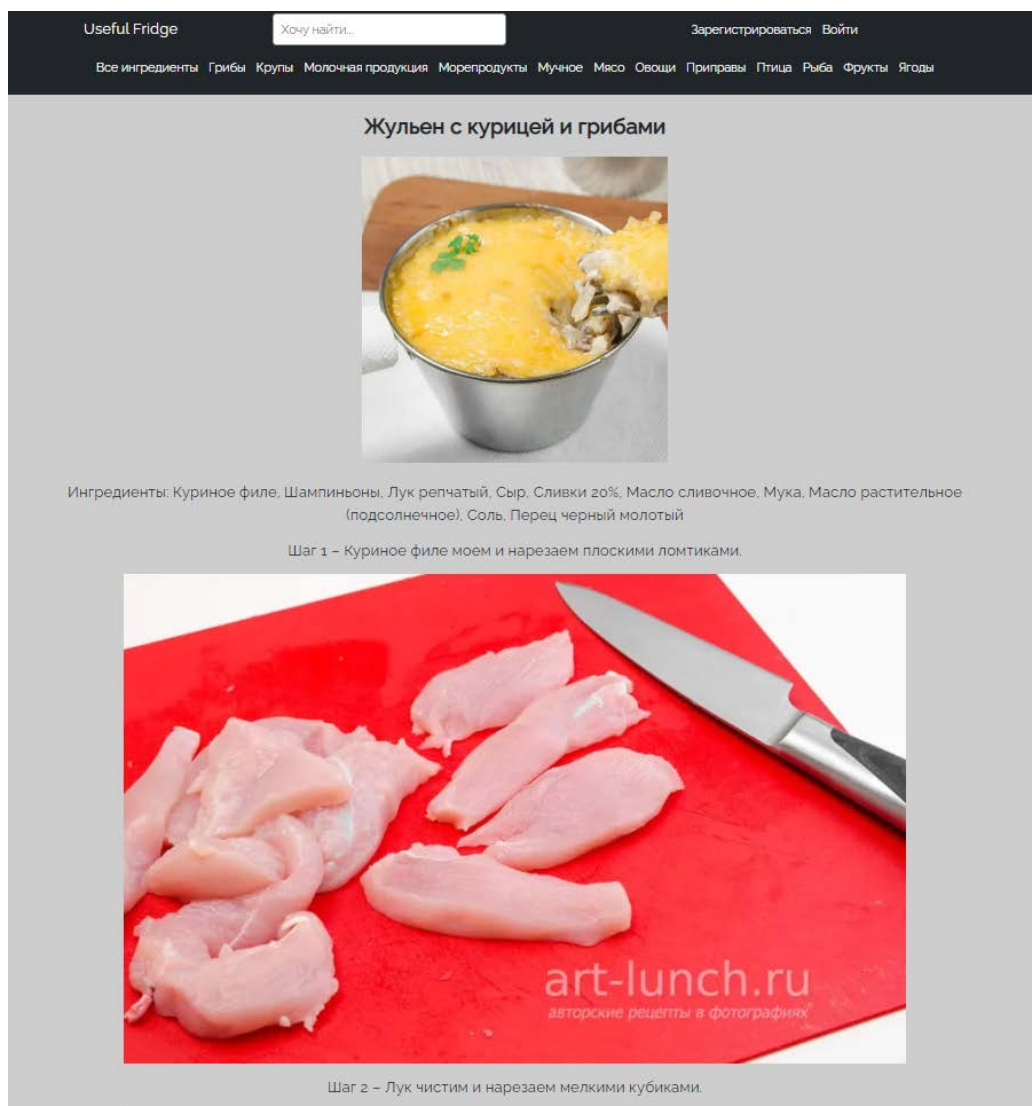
Useful Fridge

Хочу найти...

Зарегистрироваться Войти

Все ингредиенты Грибы Крупы Молочная продукция Морепродукты Мучное Мясо Овощи Приправы Птица Рыба Фрукты Ягоды

Жульен с курицей и грибами

Ингредиенты: Куриное филе, Шампиньоны, Лук репчатый, Сыр, Сливки 20%, Масло сливочное, Мука, Масло растительное (подсолнечное), Соль, Перец черный молотый

Шаг 1 – Куриное филе моем и нарезаем плоскими ломтиками.

art-lunch.ru
авторские рецепты в фотографиях

Шаг 2 – Лук чистим и нарезаем мелкими кубиками.